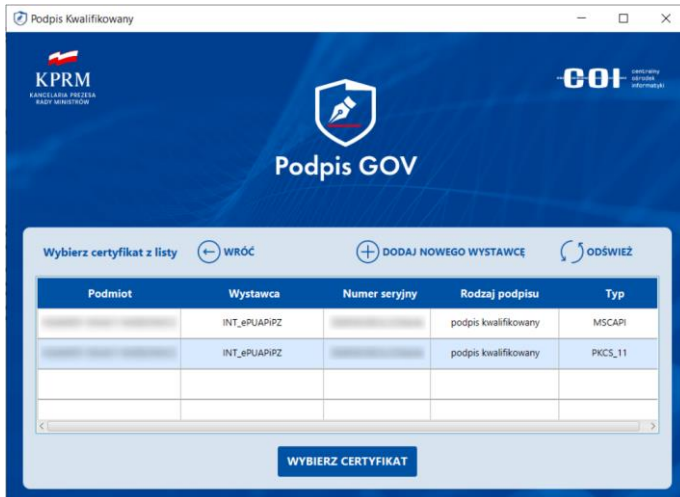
Podpis Kwalifikowany

KPRM
KANCELARIA PREZESA RADY MINISTRÓW

COI centralny ośrodek informatyki

Podpis GOV

Wybierz certyfikat z listy  WRÓĆ  DODAJ NOWEGO WYSTAWCĘ  ODŚWIEŻ

| Podmiot | Wystawca | Numer seryjny | Rodzaj podpisu | Typ |
|---|---|---|---|---|
| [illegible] | INT_ePUAPiPZ | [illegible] | podpis kwalifikowany | MSCAPI |
| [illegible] | INT_ePUAPiPZ | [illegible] | podpis kwalifikowany | PKCS_11 |
| | | | | |
| | | | | |

WYBIERZ CERTYFIKAT